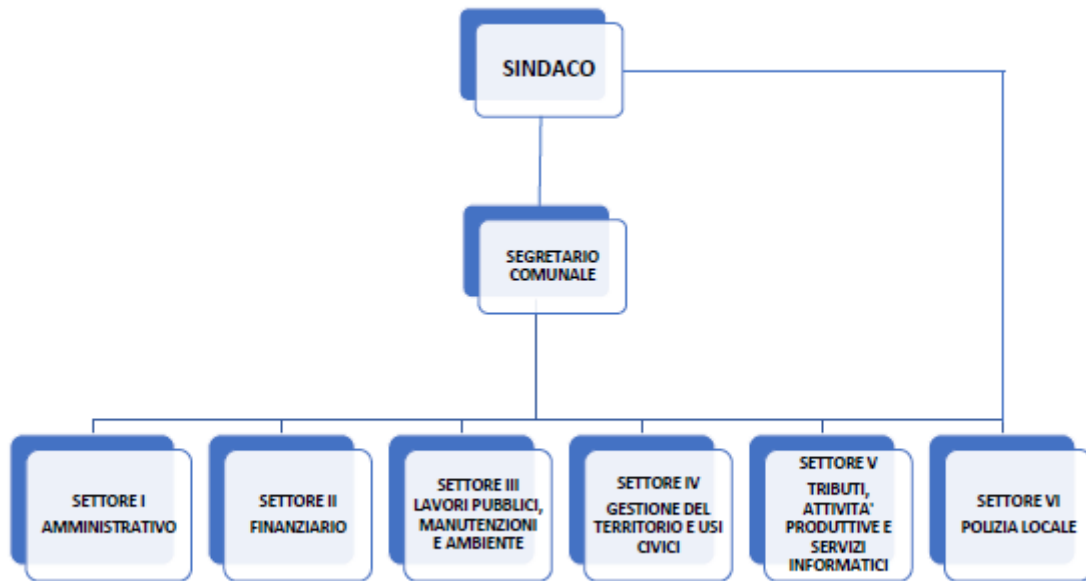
SINDACO

SEGRETARIO COMUNALE

SETTORE I AMMINISTRATIVO

SETTORE II FINANZIARIO

SETTORE III LAVORI PUBBLICI, MANUTENZIONI E AMBIENTE

SETTORE IV GESTIONE DEL TERRITORIO E USI CIVICI

SETTORE V TRIBUTI, ATTIVITA' PRODUTTIVE E SERVIZI INFORMATICI

SETTORE VI POLIZIA LOCALE